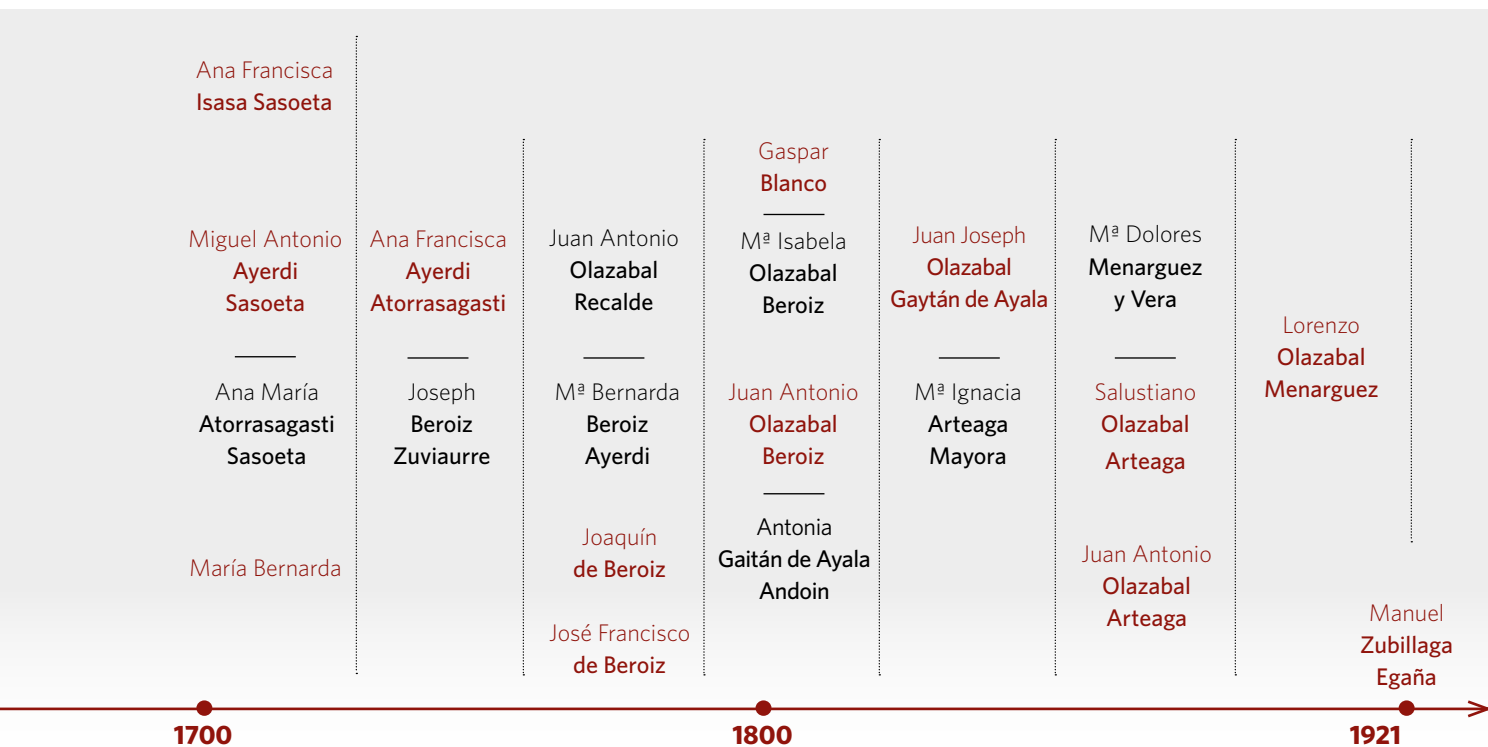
Ana Francisca
Isasa Sasoeta

Miguel Antonio
Ayerdi
Sasoeta

Ana María
Atorrasagasti
Sasoeta

María Bernarda

Ana Francisca
Ayerdi
Atorrasagasti

Joseph
Beroiz
Zuviaurre

Juan Antonio
Olazabal
Recalde

Mª Bernarda
Beroiz
Ayerdi

Joaquín
de Beroiz

José Francisco
de Beroiz

Gaspar
Blanco

Mª Isabela
Olazabal
Beroiz

Juan Antonio
Olazabal
Beroiz

Antonia
Gaitán de Ayala
Andoin

Juan Joseph
Olazabal
Gaytán de Ayala

Mª Ignacia
Arteaga
Mayora

Mª Dolores
Menarguez
y Vera

Salustiano
Olazabal
Arteaga

Juan Antonio
Olazabal
Arteaga

Lorenzo
Olazabal
Menarguez

Manuel
Zubillaga
Egaña

1700
1800
1921